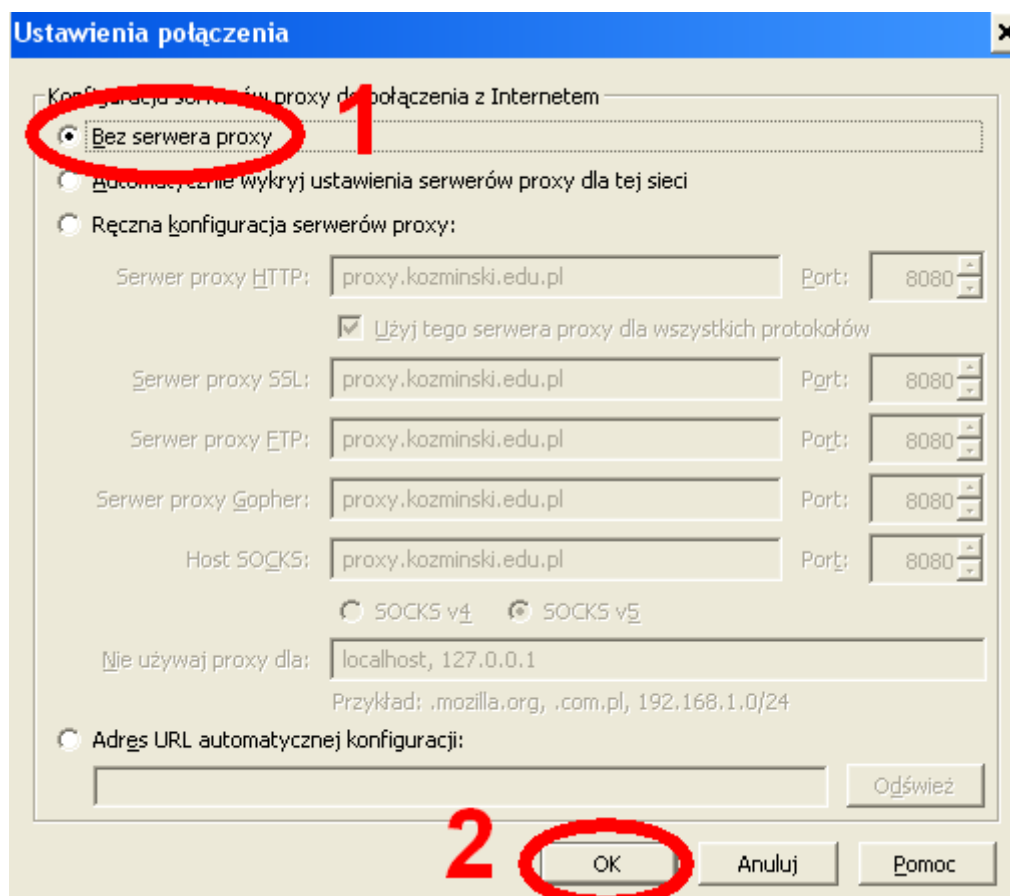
Ustawienia połączenia

Konfiguracja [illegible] proxy d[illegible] połączenia z Internetem

Bez serwera proxy

1

Autom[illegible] wykryj ustawienia serwerów proxy dla tej sieci

Ręczna konfiguracja serwerów proxy:

Serwer proxy HTTP: proxy.kozminski.edu.pl Port: 8080

Użyj tego serwera proxy dla wszystkich protokołów

Serwer proxy SSL: proxy.kozminski.edu.pl Port: 8080

Serwer proxy FTP: proxy.kozminski.edu.pl Port: 8080

Serwer proxy Gopher: proxy.kozminski.edu.pl Port: 8080

Host SOCKS: proxy.kozminski.edu.pl Port: 8080

SOCKS v4 SOCKS v5

Nie używaj proxy dla: localhost, 127.0.0.1

Przykład: .mozilla.org, .com.pl, 192.168.1.0/24

Adres URL automatycznej konfiguracji:

Odśwież

2

OK Anuluj Pomoc